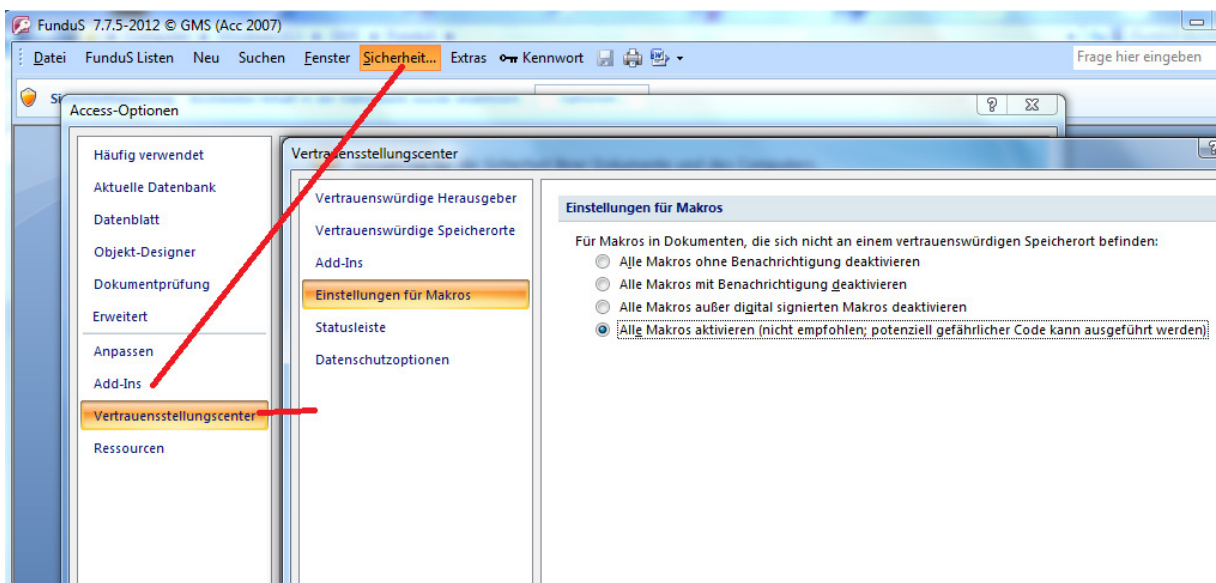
FunduS 7.7.5-2012 © GMS (Acc 2007)

Datei FunduS Listen Neu Suchen Fenster Sicherheit... Extras Kennwort

Frage hier eingeben

Access-Optionen

Häufig verwendet
Aktuelle Datenbank
Datenblatt
Objekt-Designer
Dokumentprüfung
Erweitert
Anpassen
Add-Ins
Vertrauensstellungscenter
Ressourcen

Vertrauensstellungscenter

Vertrauenswürdige Herausgeber
Vertrauenswürdige Speicherorte
Add-Ins
Einstellungen für Makros
Statusleiste
Datenschutzoptionen

Einstellungen für Makros

Für Makros in Dokumenten, die sich nicht an einem vertrauenswürdigen Speicherort befinden:
Alle Makros ohne Benachrichtigung deaktivieren
Alle Makros mit Benachrichtigung deaktivieren
Alle Makros außer digital signierten Makros deaktivieren
Alle Makros aktivieren (nicht empfohlen; potenziell gefährlicher Code kann ausgeführt werden)